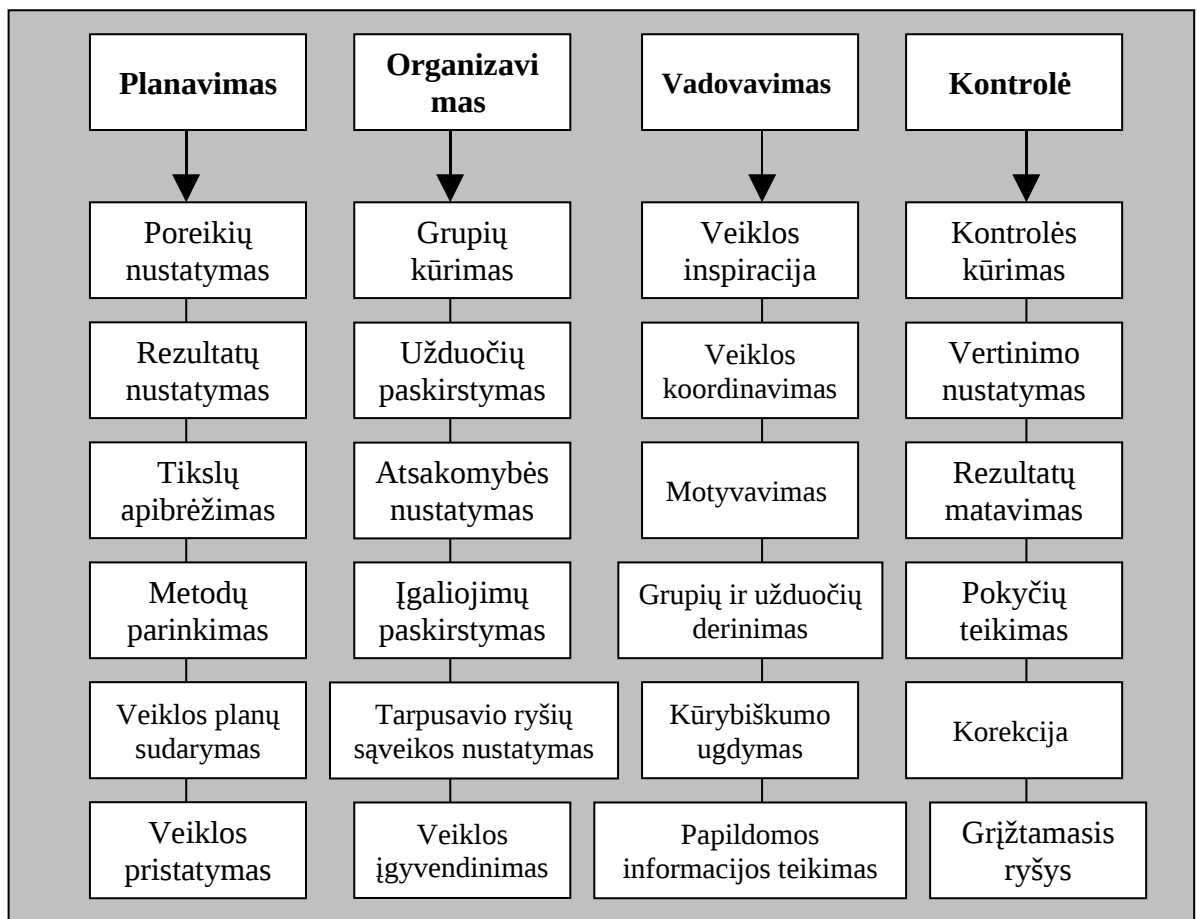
Planavimas

Poreikių nustatymas

Rezultatų nustatymas

Tikslų apibrėžimas

Metodų parinkimas

Veiklos planų sudarymas

Veiklos pristatymas

Organizavimas

Grupių kūrimas

Užduočių paskirstymas

Atsakomybės nustatymas

Įgaliojimų paskirstymas

Tarpusavio ryšių sąveikos nustatymas

Veiklos įgyvendinimas

Vadovavimas

Veiklos inspiracija

Veiklos koordinavimas

Motyvavimas

Grupių ir užduočių derinimas

Kūrybiškumo ugdymas

Papildomos informacijos teikimas

Kontrolė

Kontrolės kūrimas

Vertinimo nustatymas

Rezultatų matavimas

Pokyčių teikimas

Korekcija

Grįžtamasis ryšys